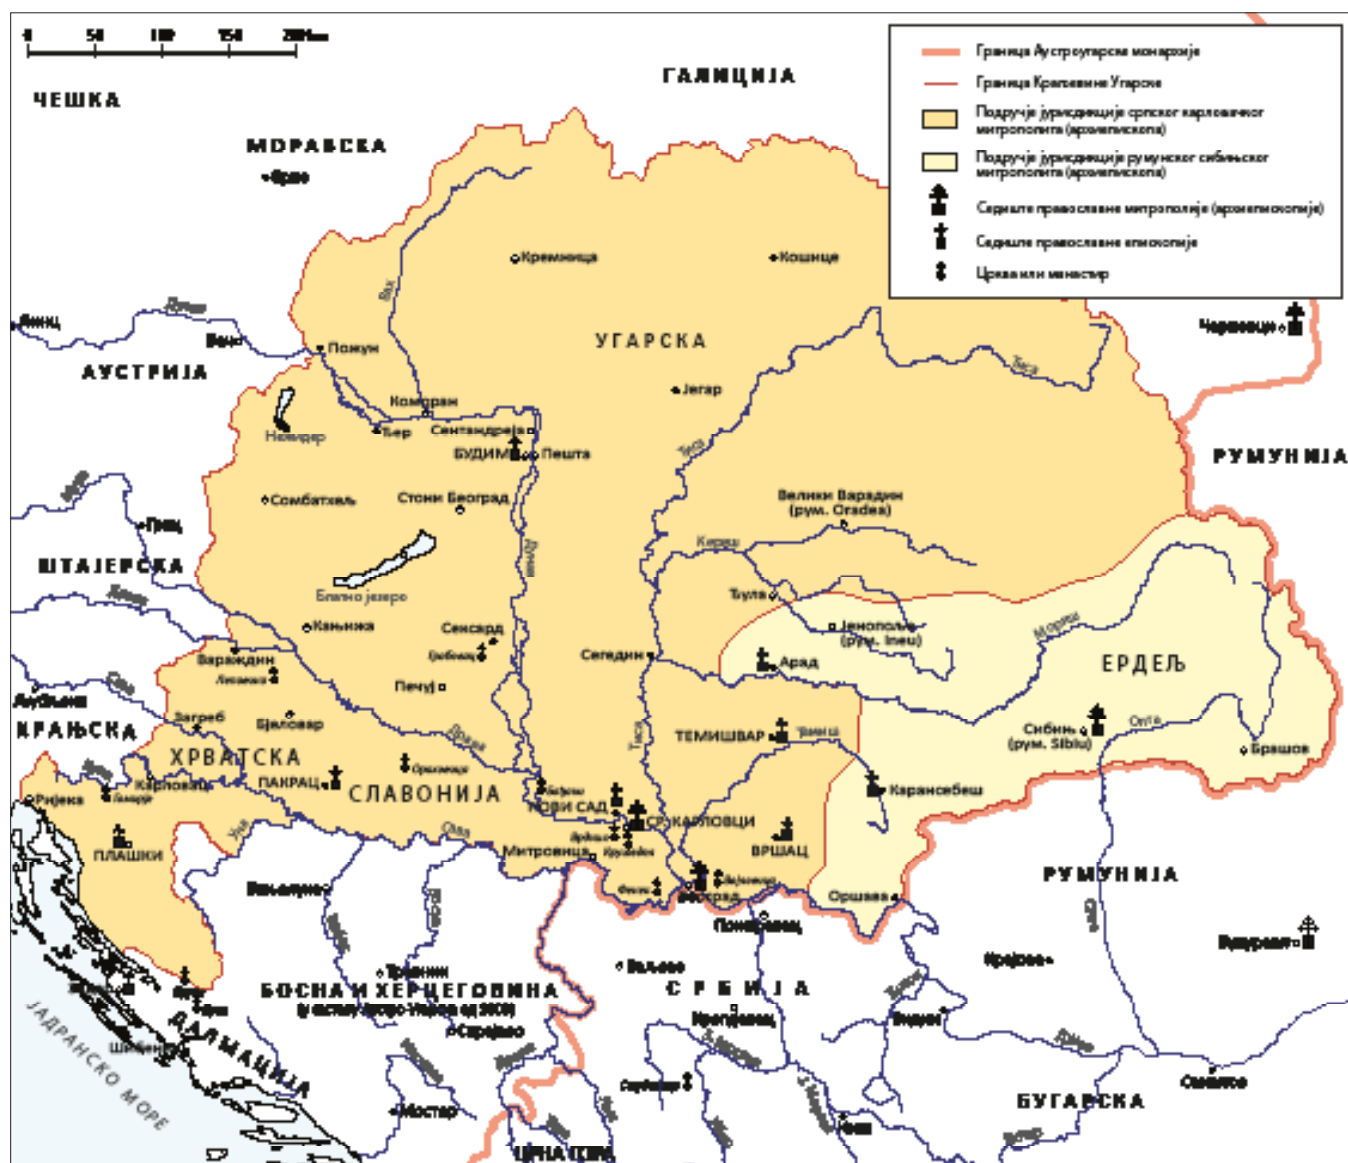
0 50 100 150 200 km

Граница Аустроугарске монархије
Граница Краљевине Угарске
Подручје јурисдикције српског карловачког митрополита (архиепископа)
Подручје јурисдикције румунског сибињског митрополита (архиепископа)
Седиште православне митрополије (архиепископије)
Седиште православне епископије
Црква или манастир

ЧЕШКА
ГАЛИЦИЈА
МОРАВСКА
Брно
Кремница
Кошице
Беч
Пожун
УГАРСКА
Черновице
АУСТРИЈА
Коморан
Јегар
Њежидер
Ђер
Сентандреја
БУДИМ
Пешта
РУМУНИЈА
Сомбатхељ
Стони Београд
Велики Варадин (рум. Oradea)
Грац
ШТАЈЕРСКА
Блатно језеро
Ђула
Јенопоље (рум. Ineu)
Камижа
Сексард
Сегедин
Арад
ЕРДЕЉ
Вараждин
Печуј
Љубљана
КРАЊСКА
Загреб
Бјеловар
ТЕМИШВАР
Сибињ (рум. Sibiu)
Брашов
ХРВАТСКА
ПАКРАЦ
СЛАВОНИЈА
Карлобаг
Карансебеш
Ријека
НОВИ САД
СРЕМСКИ КАРЛОВЦИ
ПЛАШКИ
Митровица
ВРШАЦ
Београд
РУМУНИЈА
Оршава
Пожаревац
Бања Лука
Букурешт
Ваљево
Травник
Крагујевац
БОСНА И ХЕРЦЕГОВИНА
(у саставу Аустро-Угарске од 1908)
СРБИЈА
Сарајево
ДАЛМАЦИЈА
БУГАРСКА
Мостар
ЈАДРАНСКО МОРЕ
ЦРНА ГОРА
Дунав
Тиса
Сава
Драва
Мориш
Кереш
Тамиш
Олта
Купа
Мура